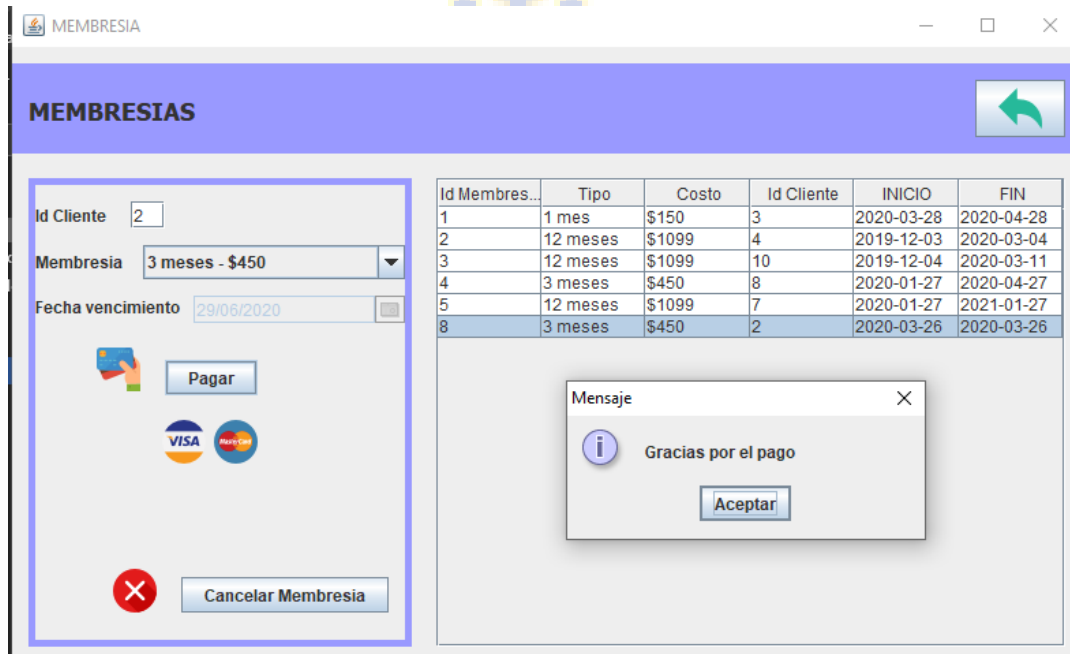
MEMBRESIA

MEMBRESIAS

Id Cliente 2

Membresia 3 meses - $450

Fecha vencimiento 29/06/2020

Pagar

VISA MasterCard

Cancelar Membresia

| Id Membres... | Tipo | Costo | Id Cliente | INICIO | FIN |
|---|---|---|---|---|---|
| 1 | 1 mes | $150 | 3 | 2020-03-28 | 2020-04-28 |
| 2 | 12 meses | $1099 | 4 | 2019-12-03 | 2020-03-04 |
| 3 | 12 meses | $1099 | 10 | 2019-12-04 | 2020-03-11 |
| 4 | 3 meses | $450 | 8 | 2020-01-27 | 2020-04-27 |
| 5 | 12 meses | $1099 | 7 | 2020-01-27 | 2021-01-27 |
| 8 | 3 meses | $450 | 2 | 2020-03-26 | 2020-03-26 |

Mensaje

Gracias por el pago

Aceptar